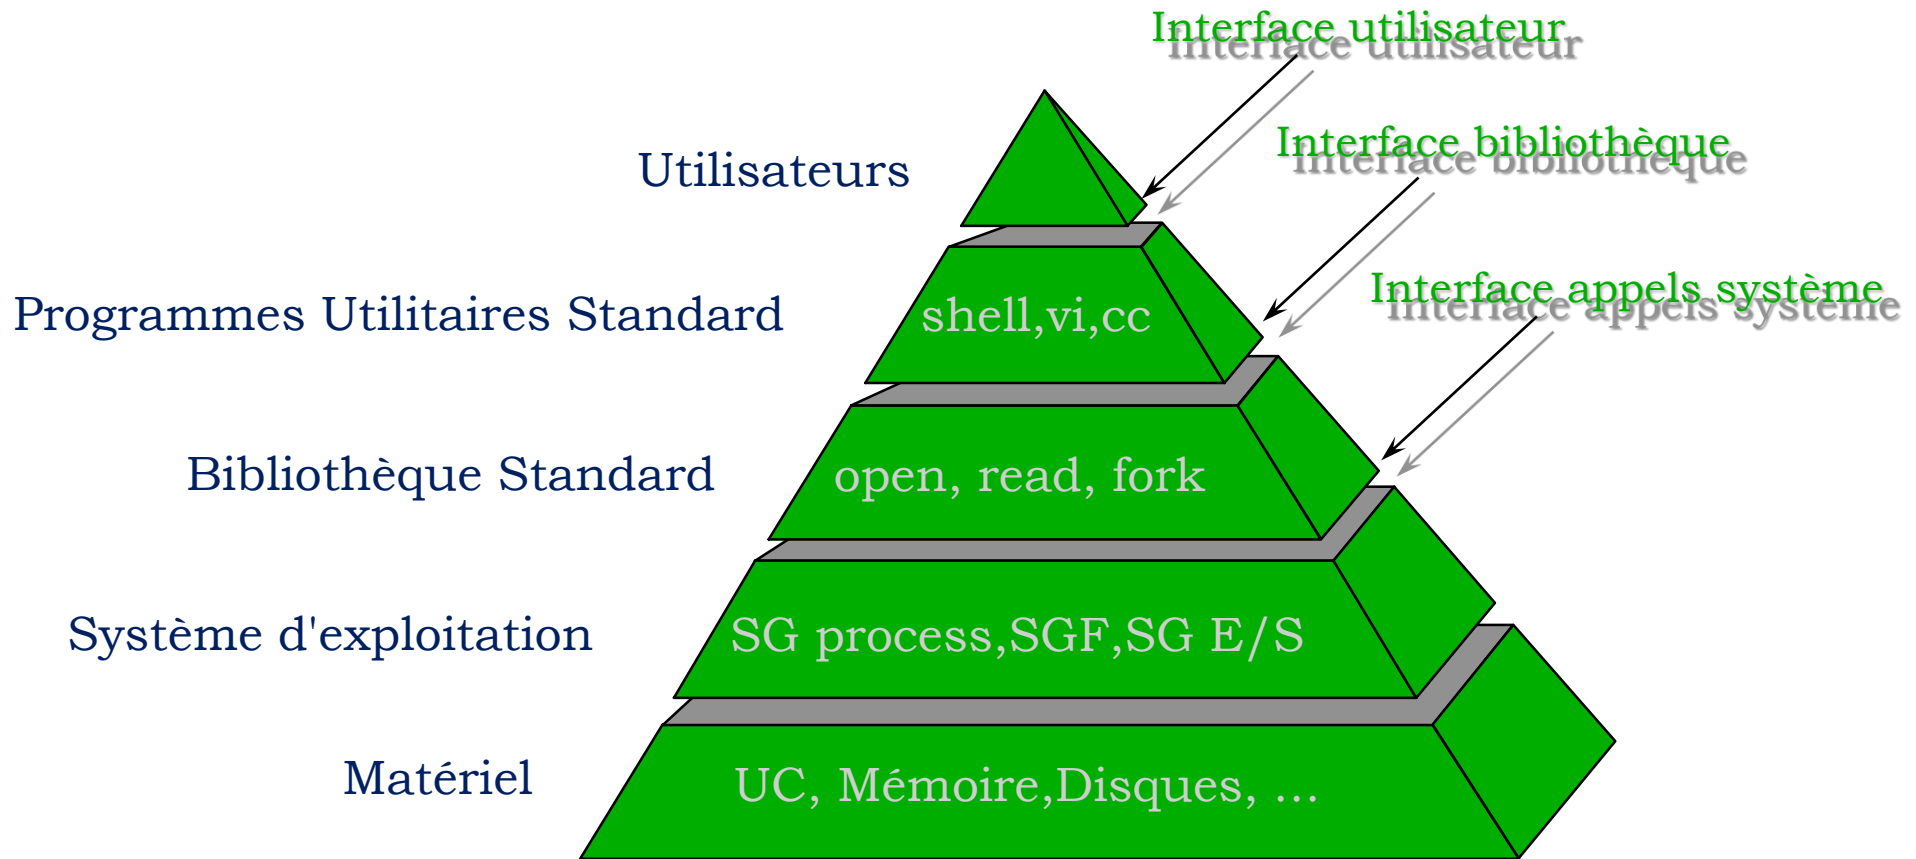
Interface utilisateur

Utilisateurs

Interface bibliothèque

Programmes Utilitaires Standard

shell,vi,cc

Interface appels système

Bibliothèque Standard

open, read, fork

Système d'exploitation

SG process,SGF,SG E/S

Matériel

UC, Mémoire,Disques, ...